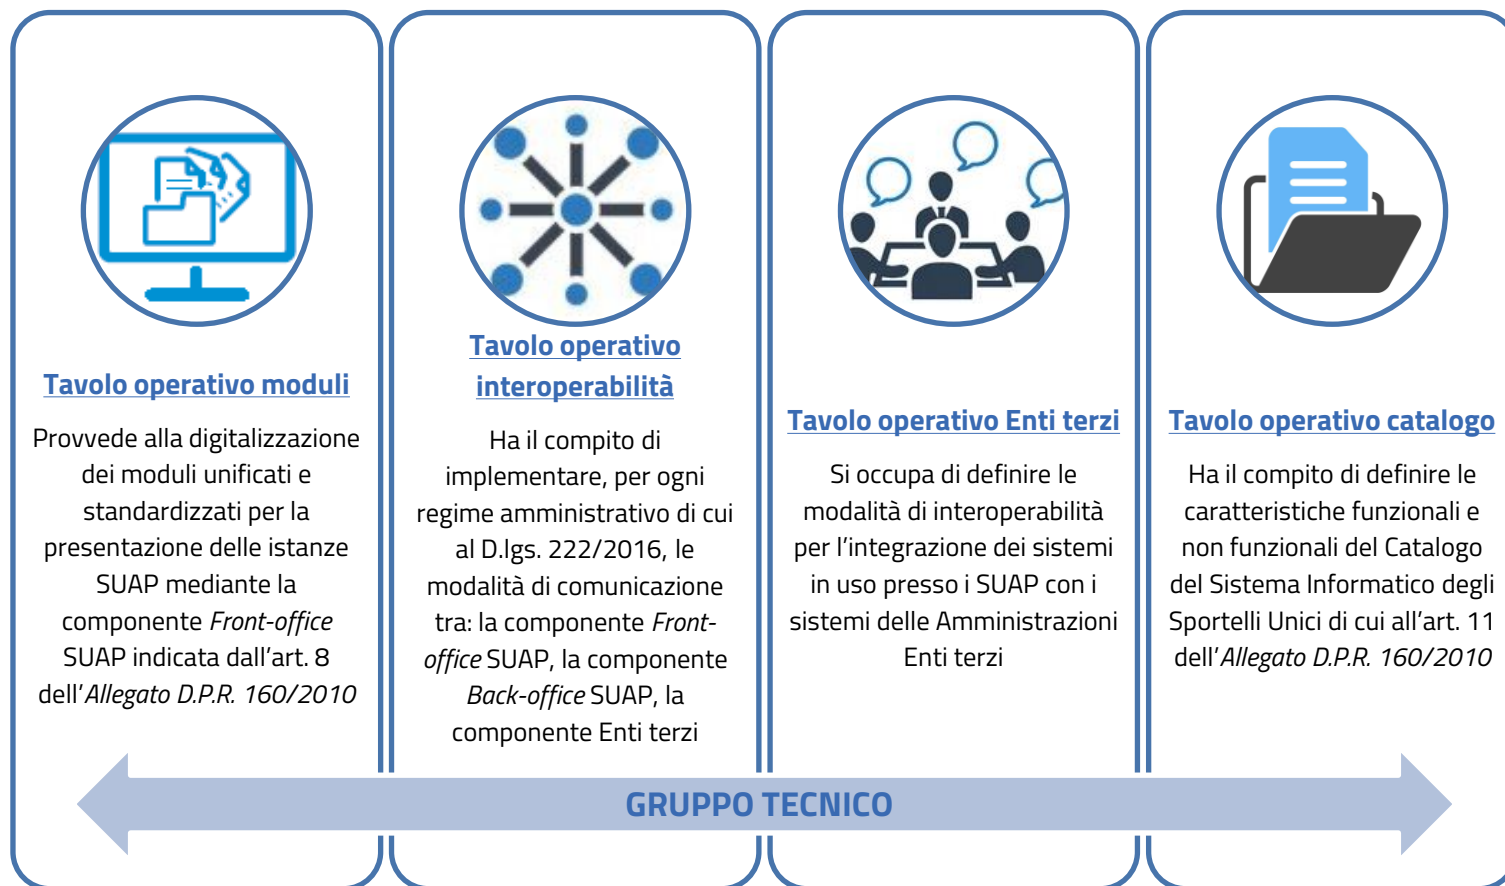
Tavolo operativo moduli

Provvede alla digitalizzazione dei moduli unificati e standardizzati per la presentazione delle istanze SUAP mediante la componente *Front-office* SUAP indicata dall'art. 8 dell'*Allegato D.P.R. 160/2010*

Tavolo operativo interoperabilità

Ha il compito di implementare, per ogni regime amministrativo di cui al D.lgs. 222/2016, le modalità di comunicazione tra: la componente *Front-office* SUAP, la componente *Back-office* SUAP, la componente Enti terzi

Tavolo operativo Enti terzi

Si occupa di definire le modalità di interoperabilità per l'integrazione dei sistemi in uso presso i SUAP con i sistemi delle Amministrazioni Enti terzi

Tavolo operativo catalogo

Ha il compito di definire le caratteristiche funzionali e non funzionali del Catalogo del Sistema Informatico degli Sportelli Unici di cui all'art. 11 dell'*Allegato D.P.R. 160/2010*

GRUPPO TECNICO